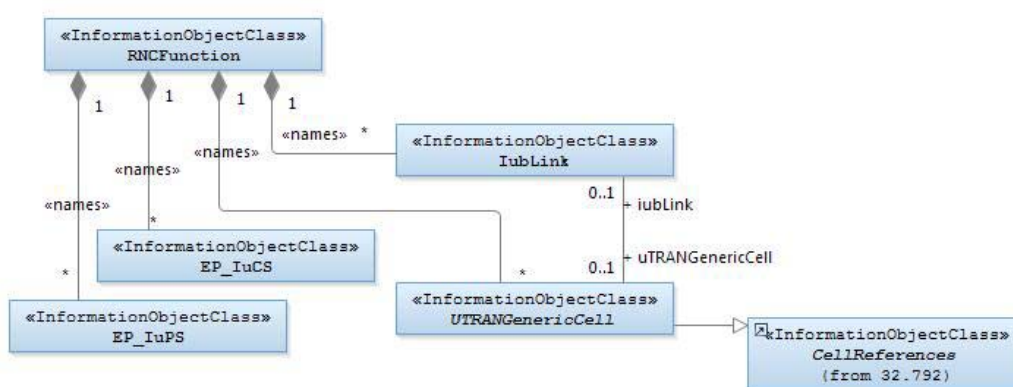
«InformationObjectClass»
RNCFunction

1
1
1
1

«names»
*

«InformationObjectClass»
IubLink

«names»

«names»

«names»

*

0..1
+ iubLink

«InformationObjectClass»
EP_IuCS

+ uTRANGenericCell
0..1

*

*

«InformationObjectClass»
EP_IuPS

«InformationObjectClass»
UTRANGenericCell

«InformationObjectClass»
CellReferences
(from 32.792)